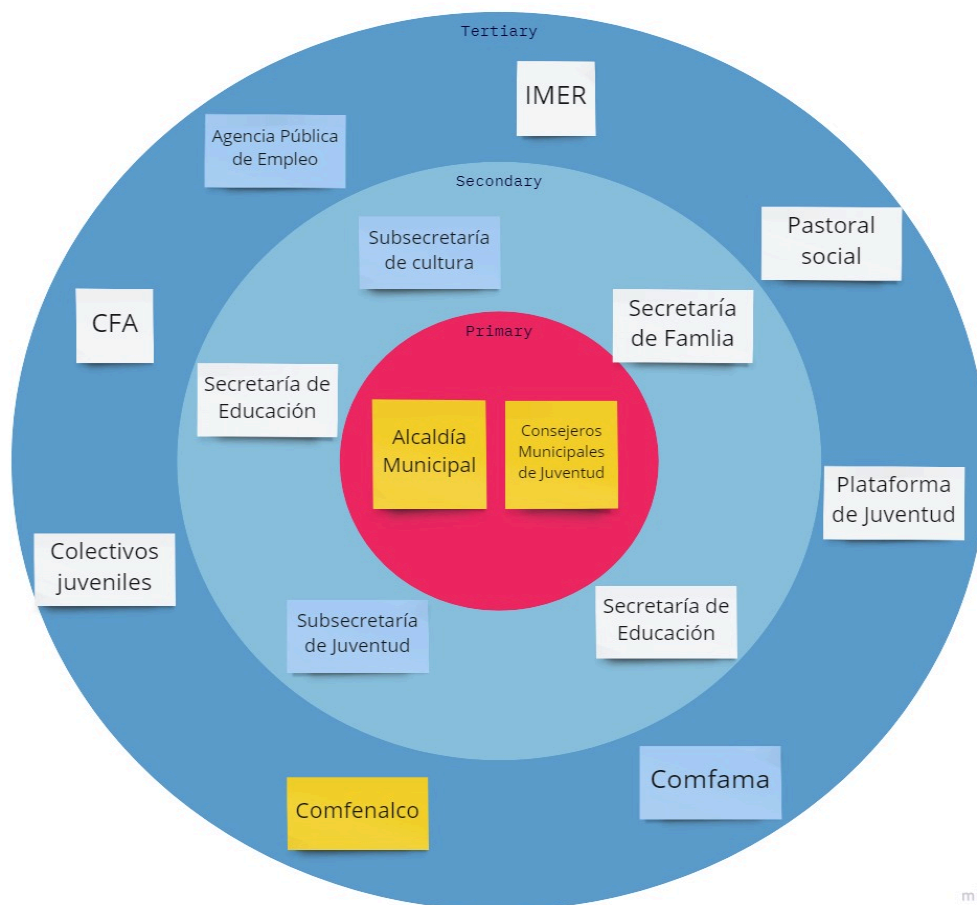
Tertiary

IMER

Agencia Pública de Empleo

Secondary

Pastoral social

Subsecretaría de cultura

CFA

Secretaría de Famlia

Primary

Secretaría de Educación

Alcaldía Municipal

Consejeros Municipales de Juventud

Plataforma de Juventud

Colectivos juveniles

Subsecretaría de Juventud

Secretaría de Educación

Comfama

Comfenalco

m